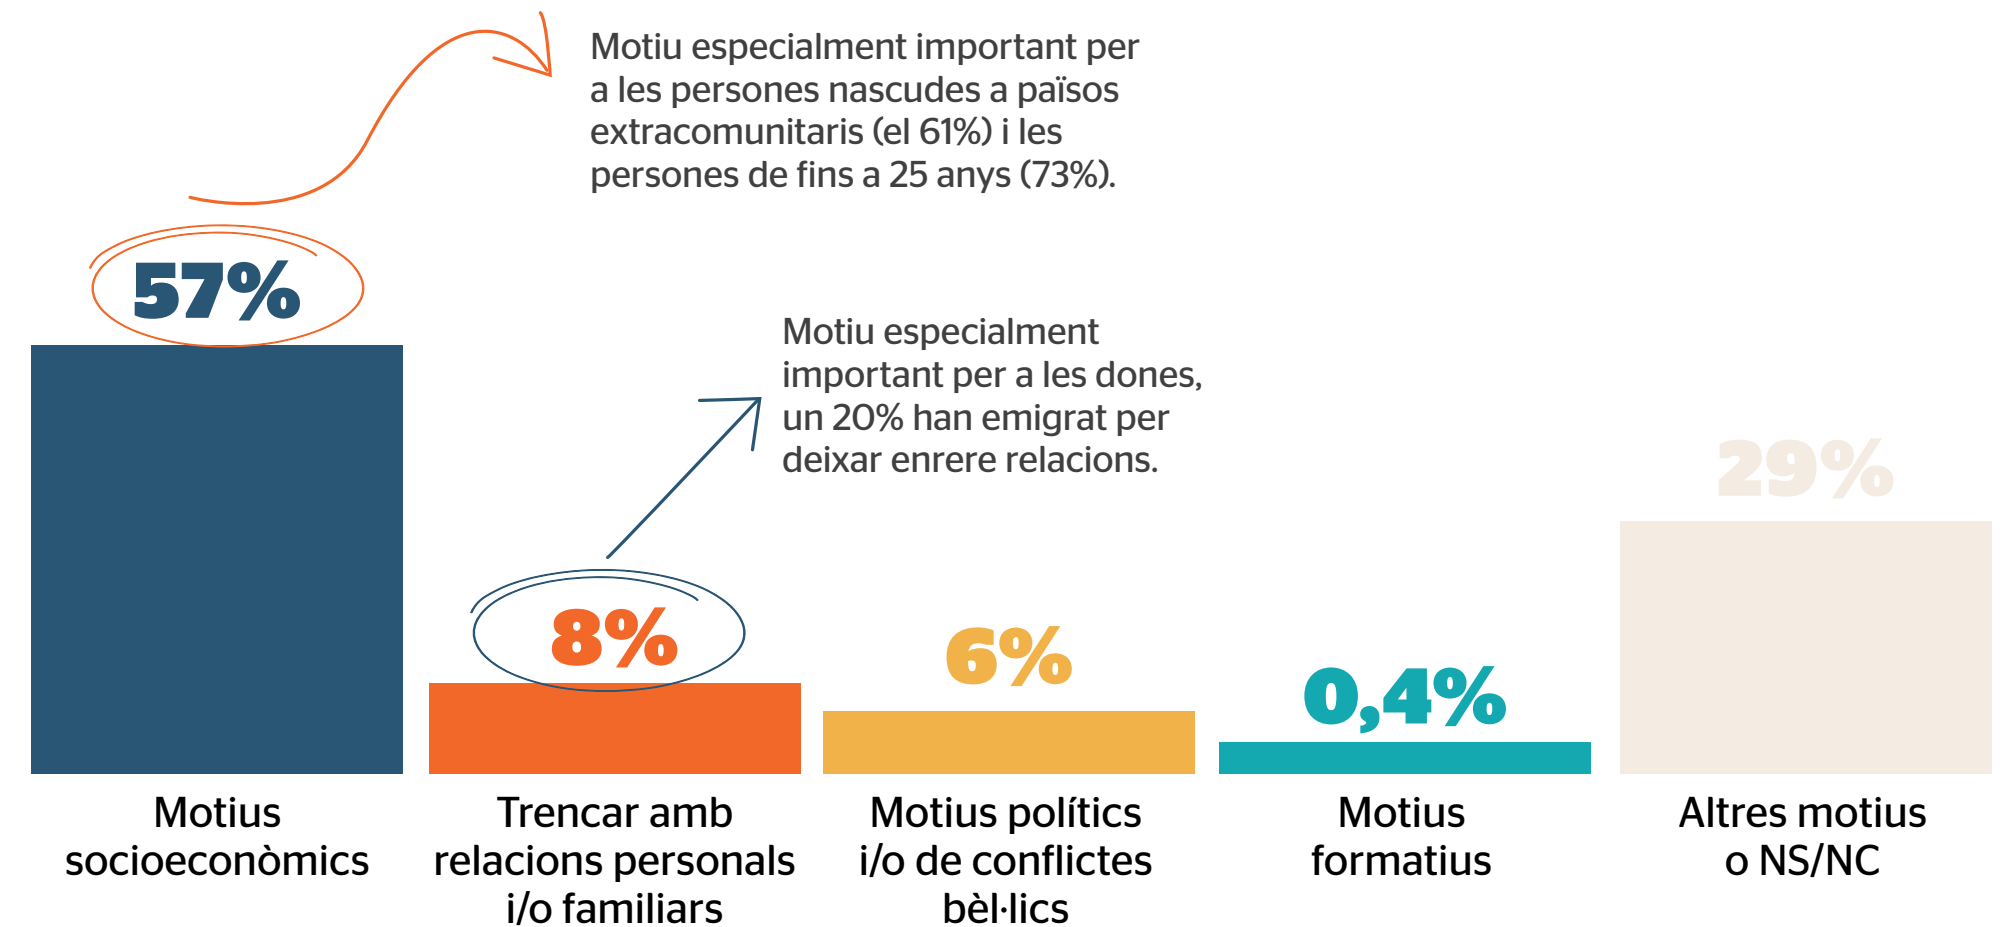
Motiu especialment important per a les persones nascudes a països extracomunitaris (el 61%) i les persones de fins a 25 anys (73%).

57%

Motiu especialment important per a les dones, un 20% han emigrat per deixar enrere relacions.

29%

8%

6%

0,4%

Motius socioeconòmics

Trencar amb relacions personals i/o familiars

Motius polítics i/o de conflictes bèl·lics

Motius formatius

Altres motius o NS/NC